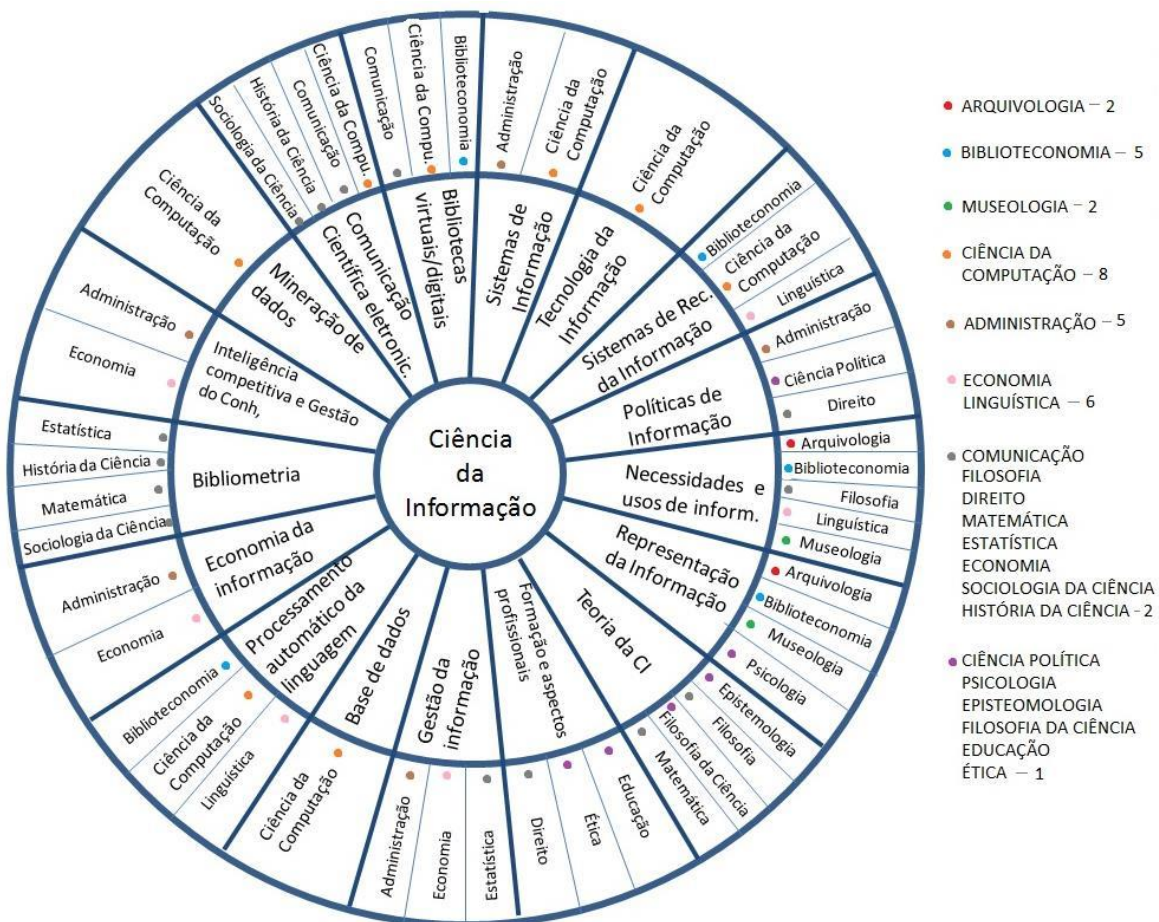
Ciência da Informação

Bibliotecas virtuais/digitais
Biblioteconomia
Ciência da Compu.
Comunicação

Comunicação Científica eletronic.
Ciência da Compu.
Comunicação
História da Ciência
Sociologia da Ciência

Mineração de dados
Ciência da Computação

Inteligência competitiva e Gestão do Conh,
Administração
Economia

Bibliometria
Estatística
História da Ciência
Matemática
Sociologia da Ciência

Economia da informação
Administração
Economia

Processamento automático da linguagem
Biblioteconomia
Ciência da Computação
Linguística

Base de dados
Ciência da Computação

Gestão da informação
Administração
Economia
Estatística

Formação e aspectos profissionais
Direito
Ética
Educação

Teoria da CI
Matemática
Filosofia da Ciência
Filosofia
Epistemologia
Psicologia

Representação da Informação
Arquivologia
Biblioteconomia
Museologia

Necessidades e usos de inform.
Arquivologia
Biblioteconomia
Filosofia
Linguística
Museologia

Políticas de Informação
Administração
Ciência Política
Direito

Sistemas de Rec. da Informação
Biblioteconomia
Ciência da Computação
Linguística

Tecnologia da Informação
Ciência da Computação

Sistemas de Informação
Administração
Ciência da Computação

ARQUIVOLOGIA – 2
BIBLIOTECONOMIA – 5
MUSEOLOGIA – 2
CIÊNCIA DA COMPUTAÇÃO – 8
ADMINISTRAÇÃO – 5
ECONOMIA
LINGUÍSTICA – 6
COMUNICAÇÃO
FILOSOFIA
DIREITO
MATEMÁTICA
ESTATÍSTICA
ECONOMIA
SOCIOLOGIA DA CIÊNCIA
HISTÓRIA DA CIÊNCIA - 2
CIÊNCIA POLÍTICA
PSICOLOGIA
EPISTEOMOLOGIA
FILOSOFIA DA CIÊNCIA
EDUCAÇÃO
ÉTICA – 1